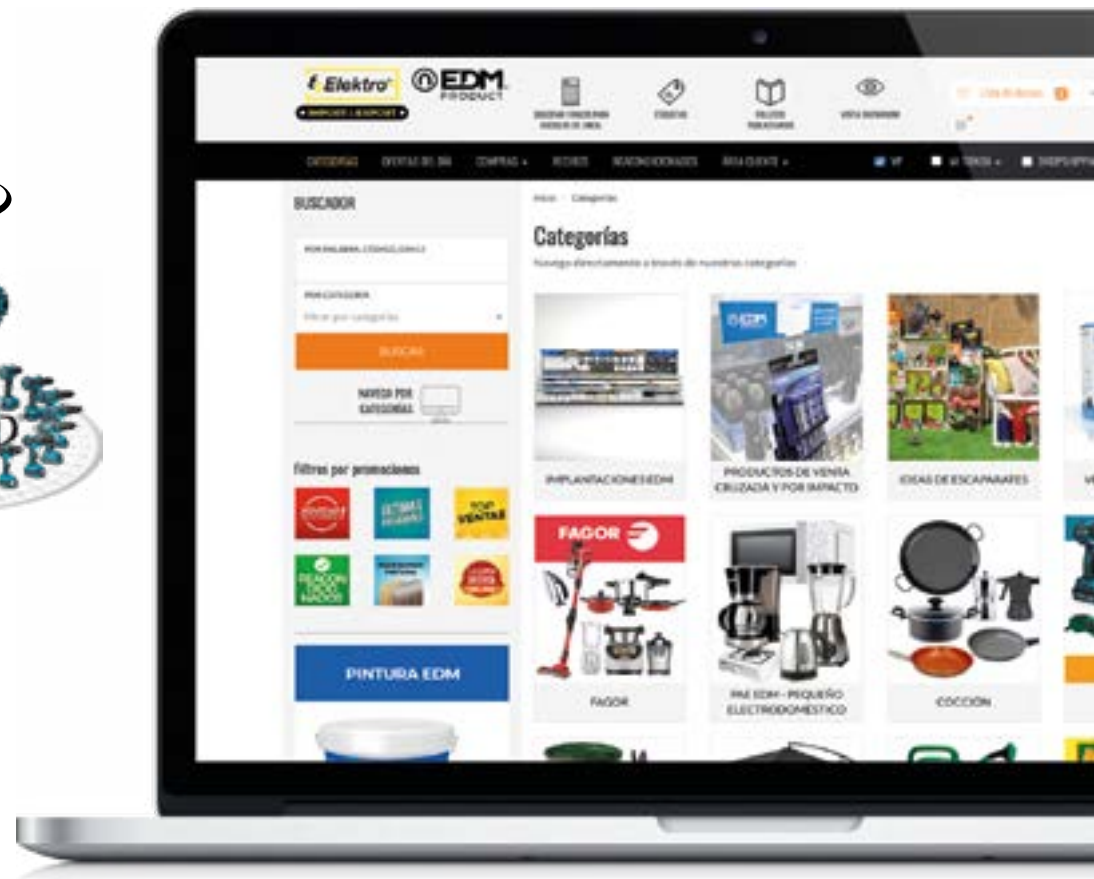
Elektro
EDM PRODUCT

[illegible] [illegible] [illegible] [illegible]

CATEGORÍAS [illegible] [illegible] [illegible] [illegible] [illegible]

BUSCADOR

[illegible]

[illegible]

BUSCAR

NAVEGA POR CATEGORÍAS

Filtros por promociones

TOP VENTAS

REACONDICIONADOS

PINTURA EDM

Inicio Categorías

Categorías

Navega directamente a través de nuestras categorías

IMPLANTACIONES EDM

PRODUCTOS DE VENTA CRUZADA Y POR IMPACTO

IDEAS DE ESCAPARATES

FAGOR

FAGOR

PAE EDM - PEQUEÑO ELECTRODOMÉSTICO

COCCIÓN